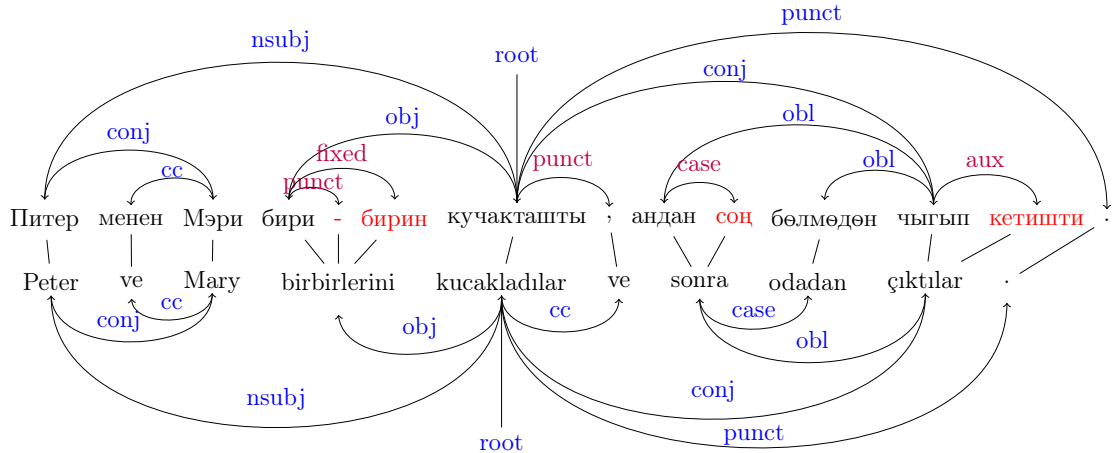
punct
nsubj
root
conj
obj
obl
conj
fixed
punct
obl
aux
case
cc
punct

Питер менен Мэри бири - бирин кучакташты , андан соң бөлмөдөн чыгып кетишти .

Peter ve Mary birbirlerini kucakladılar ve sonra odadan çıktılar .

cc
conj
cc
case
obj
obl
nsubj
conj
punct
root